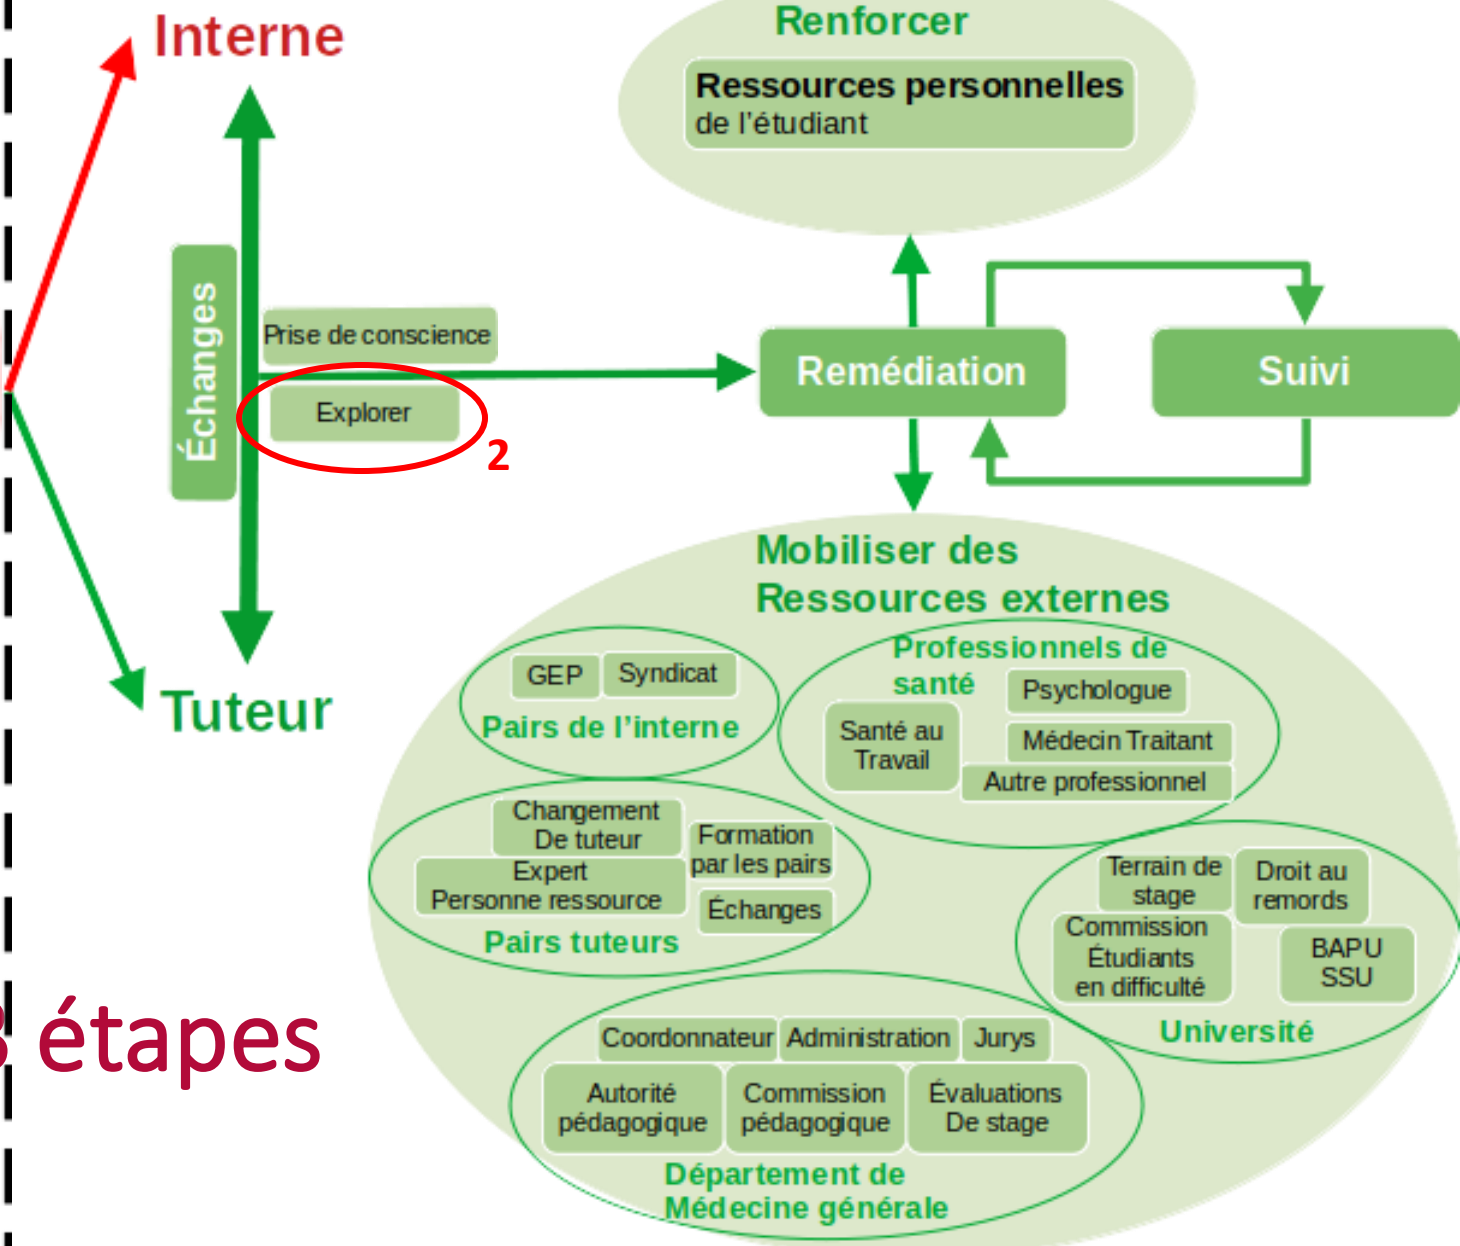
Interne

Renforcer

Ressources personnelles
de l'étudiant

Échanges

Prise de conscience

Explorer

2

Remédiation

Suivi

Tuteur

Mobiliser des
Ressources externes

GEP Syndicat
Pairs de l'interne

Professionnels de santé
Psychologue
Santé au Travail
Médecin Traitant
Autre professionnel

Changement De tuteur
Expert Personne ressource
Formation par les pairs
Échanges
Pairs tuteurs

Terrain de stage
Droit au remords
Commission Étudiants en difficulté
BAPU SSU
Université

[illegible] étapes

Coordonnateur Administration Jurys
Autorité pédagogique
Commission pédagogique
Évaluations De stage
Département de Médecine générale